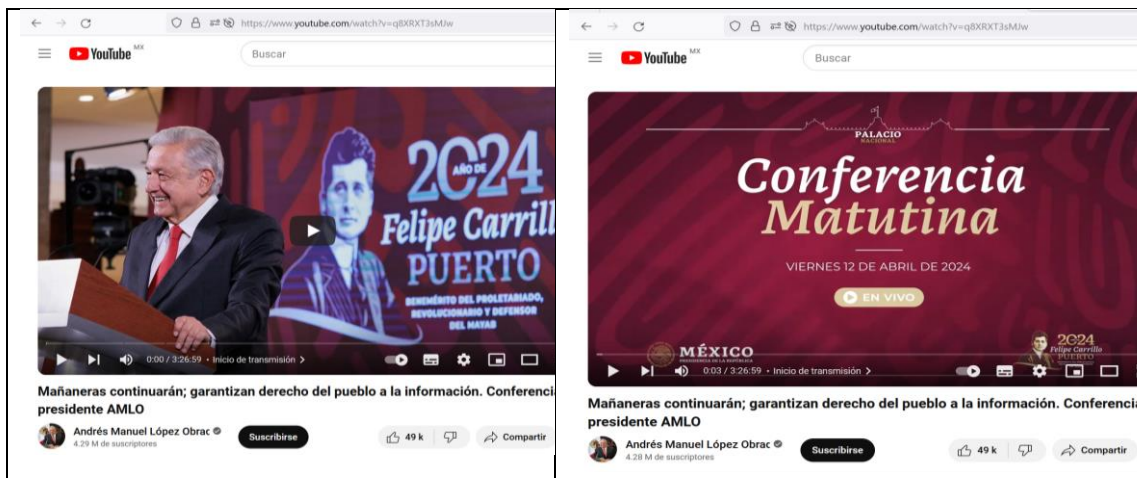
https://www.youtube.com/watch?v=q8XRXT3sMJw

YouTube MX

Buscar

AÑO DE 2024

Felipe Carrill

PUERTO

BENEMÉRITO DEL PROLETARIADO, REVOLUCIONARIO Y DEFENSOR DEL MAYAB

0:00 / 3:26:59 • Inicio de transmisión >

Mañaneras continuarán; garantizan derecho del pueblo a la información. Conferenci presidente AMLO

Andrés Manuel López Obrac
4.29 M de suscriptores

Suscribirse

49 k

Compartir

https://www.youtube.com/watch?v=q8XRXT3sMJw

YouTube MX

Buscar

PALACIO NACIONAL

Conferencia Matutina

VIERNES 12 DE ABRIL DE 2024

EN VIVO

MÉXICO

PRESIDENCIA DE LA REPÚBLICA

2024 Felipe Carrillo PUERTO

0:03 / 3:26:59 • Inicio de transmisión >

Mañaneras continuarán; garantizan derecho del pueblo a la información. Conferencia presidente AMLO

Andrés Manuel López Obrac
4.28 M de suscriptores

Suscribirse

49 k

Compartir